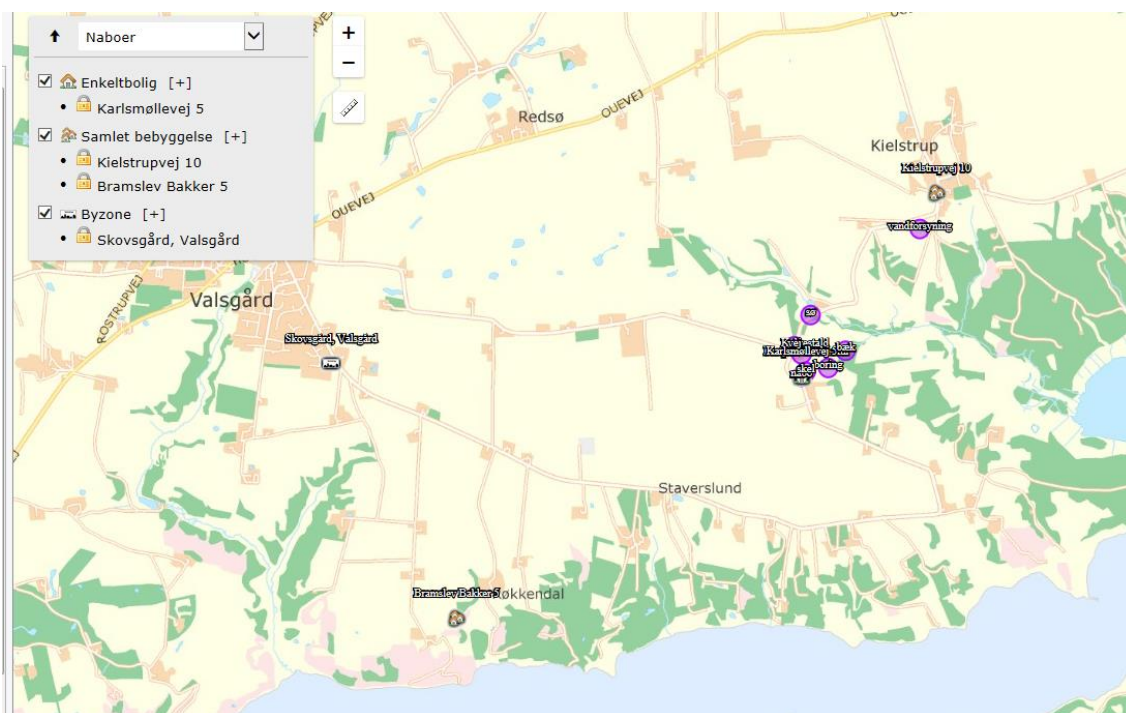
Naboer

Enkeltbolig [+]
Karlsmøllevej 5
Samlet bebyggelse [+]
Kielstrupvej 10
Bramslev Bakker 5
Byzone [+]
Skovsgård, Valsgård

+
−

OUEVEJ
Redsø
Kielstrup
Kielstrupvej 10
vandforsyning
OUEVEJ
ROSTRUPVEJ
Valsgård
Skovsgård, Valsgård
sø
Karlsmøllevej 5
bæk
boring
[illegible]
Staverslund
Bramslev Bakker 5
Søkkendal